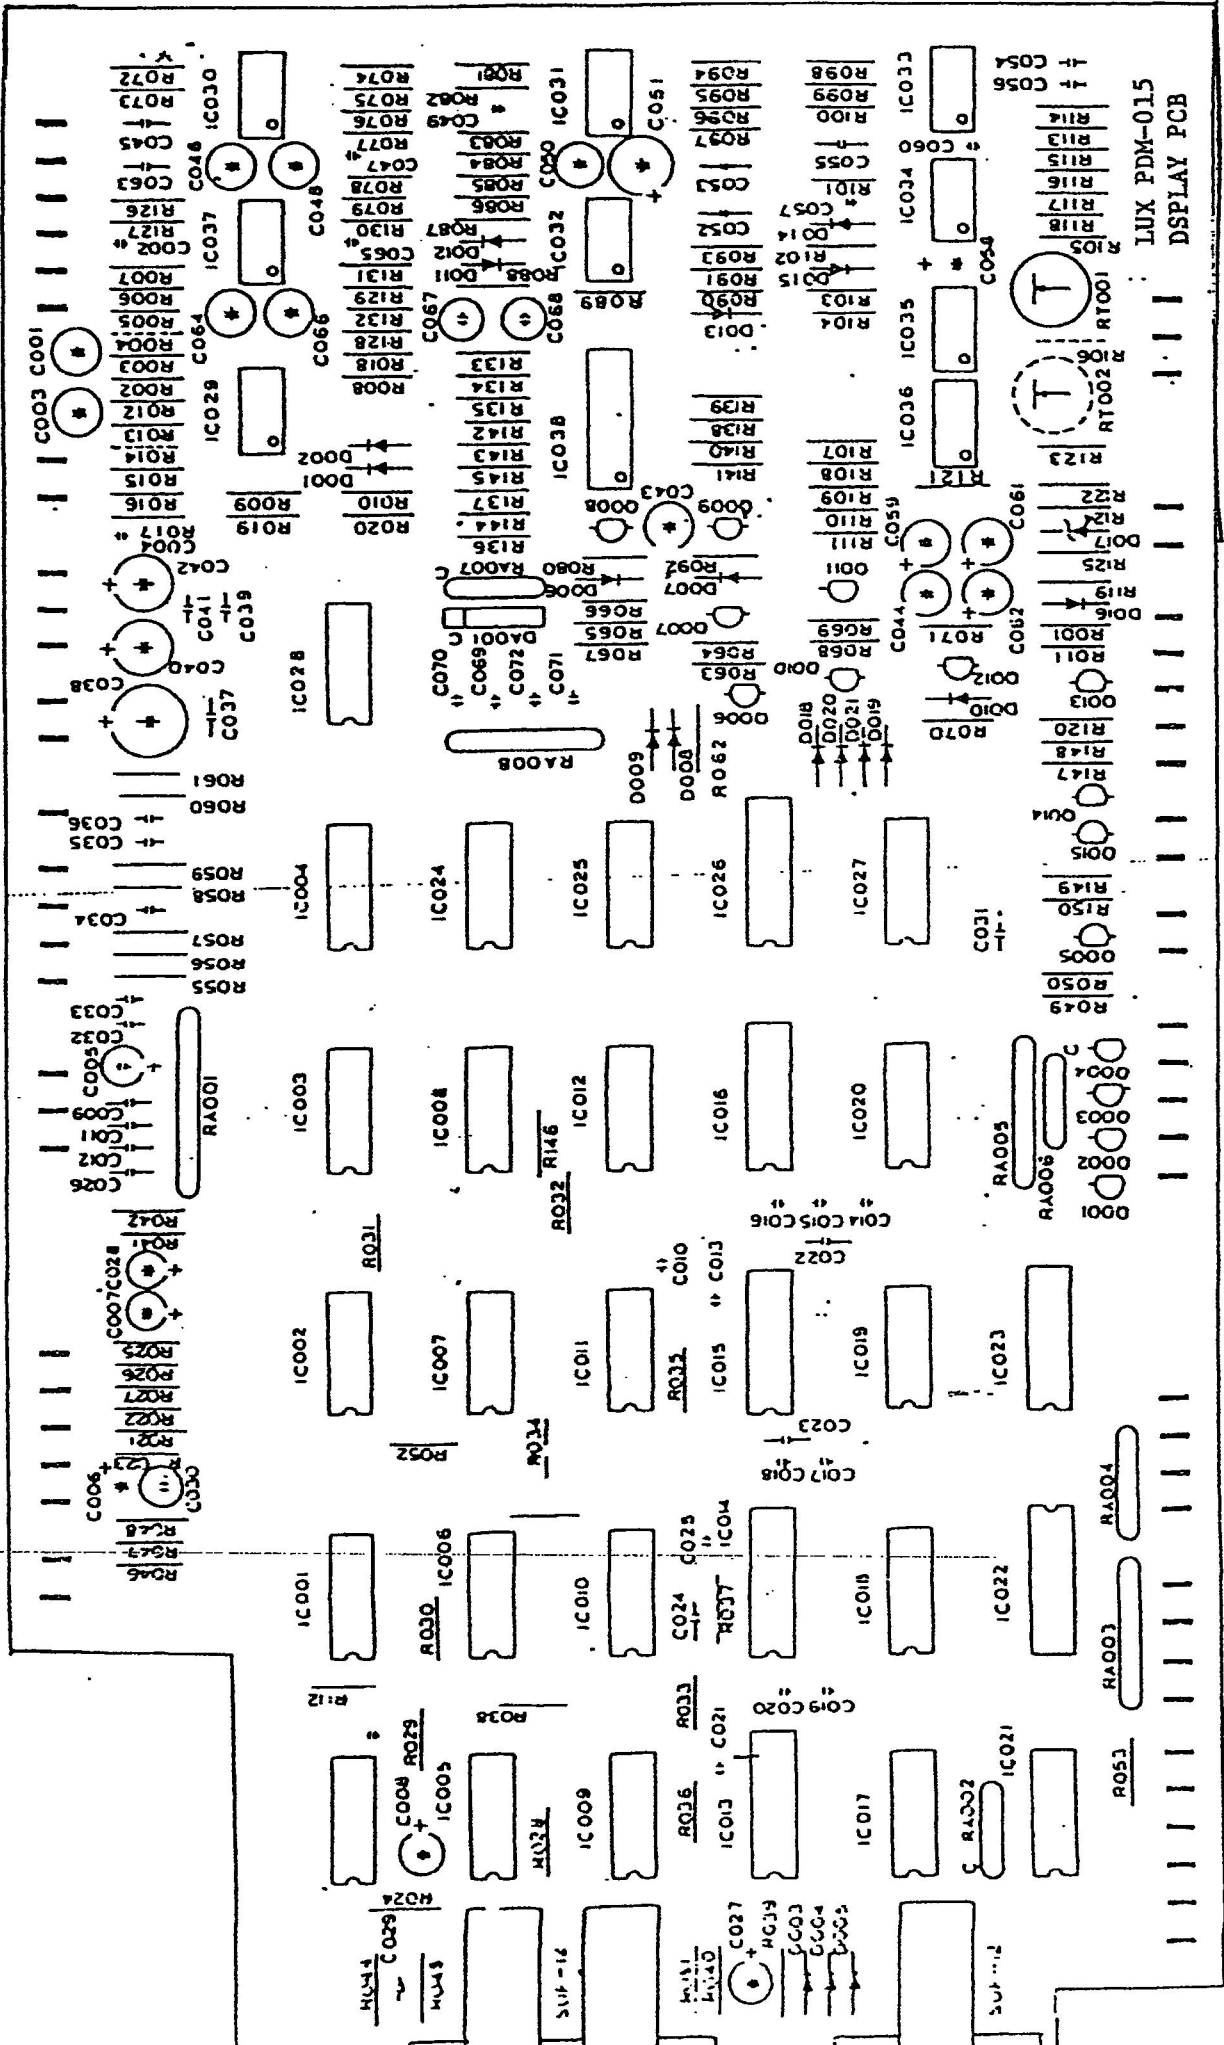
LUX PDM-015
DSPLAY PCB

IC030 IC031 IC033 IC034 IC035 IC036 IC037 IC029 IC032 IC038 IC028 IC004 IC024 IC025 IC026 IC027 IC003 IC008 IC012 IC016 IC020 IC002 IC007 IC011 IC015 IC019 IC023 IC001 IC006 IC010 IC014 IC018 IC022 IC005 IC009 IC013 IC017 IC021

R072 R073 R074 R075 R076 R077 R078 R079 R130 R131 R129 R132 R128 R018 R008 R081 R082 R083 R084 R085 R086 R087 R088 R089 R094 R095 R096 R097 R098 R099 R100 R101 R102 R103 R104 R105 R106 R113 R114 R115 R116 R117 R118 R126 R127 R007 R006 R005 R004 R003 R002 R012 R013 R014 R015 R016 R017 R019 R009 R010 R020 R133 R134 R135 R142 R143 R145 R137 R144 R136 R139 R138 R140 R141 R107 R108 R109 R110 R111 R121 R123 R122 R124 R125 R119 R080 R066 R065 R067 R092 R064 R063 R069 R068 R071 R070 R101 R120 R148 R147 R149 R150 R050 R049 R062 R061 R060 R059 R058 R057 R056 R055 R042 R041 R025 R026 R027 R022 R021 R023 R048 R047 R046 R031 R032 R146 R052 R034 R035 R030 R037 R112 R038 R029 R033 R036 R024 R053 R044 R043 R039 R040

C054 C056 C060 C055 C057 C058 C045 C063 C002 C046 C048 C047 C049 C065 C064 C066 C067 C068 C051 C050 C052 C053 C001 C003 C043 C059 C061 C044 C062 C004 C042 C041 C039 C040 C038 C037 C070 C069 C072 C071 C036 C035 C034 C031 C033 C032 C005 C009 C011 C012 C026 C007 C028 C006 C030 C010 C013 C014 C015 C016 C022 C023 C017 C018 C025 C024 C019 C020 C021 C008 C029 C027

D001 D002 D011 D012 D013 D014 D015 D006 D007 D008 D009 D010 D016 D017 D018 D019 D020 D021 D003 D004 D005

Q008 Q009 Q007 Q006 Q010 Q011 Q012 Q003 Q014 Q015 Q005 Q004 Q003 Q002 Q001

RA001 RA002 RA003 RA004 RA005 RA006 RA007 RA008 DA001

RT001 RT002

C C C C
SIP-16